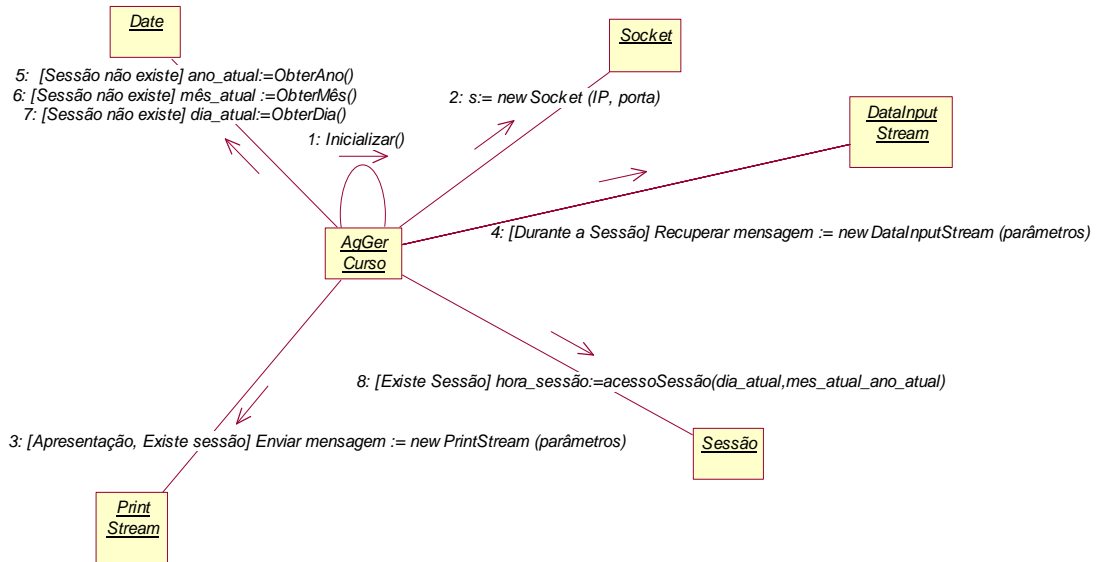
Date

5: [Sessão não existe] ano_atual:=ObterAno()
6: [Sessão não existe] mês_atual :=ObterMês()
7: [Sessão não existe] dia_atual:=ObterDia()

Socket

2: s:= new Socket (IP, porta)

DataInput Stream

1: Inicializar()

AgGer Curso

4: [Durante a Sessão] Recuperar mensagem := new DataInputStream (parâmetros)

8: [Existe Sessão] hora_sessão:=acessoSessão(dia_atual,mes_atual_ano_atual)

3: [Apresentação, Existe sessão] Enviar mensagem := new PrintStream (parâmetros)

Sessão

Print Stream